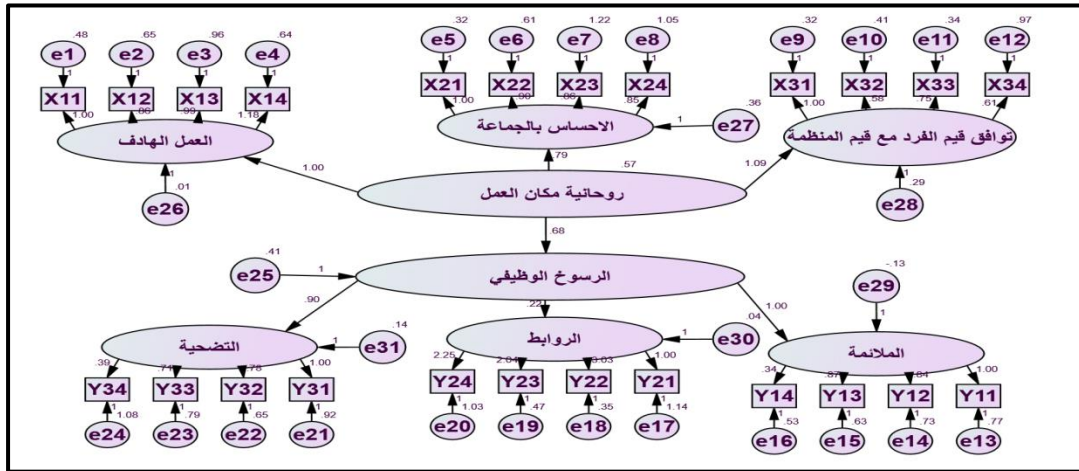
e1 .48
e2 .65
e3 .96
e4 .64
1 1 1 1
X11 X12 X13 X14
1.00 .86 .99 1.18
العمل الهادف
.01
1
e26

e5 .32
e6 .61
e7 1.22
e8 1.05
1 1 1 1
X21 X22 X23 X24
1.00 .90 .86 .85
الاحساس بالجماعة
.36
1
e27

e9 .32
e10 .41
e11 .34
e12 .97
1 1 1 1
X31 X32 X33 X34
1.00 .58 .75 .61
توافق قيم الفرد مع قيم المنظمة
1 .29
e28

1.00
.79
.57
1.09
روحانية مكان العمل
.68

.41
e25
1
الرسوخ الوظيفي
.90
.22
1.00
.04

-.13
e29
1

التضحية
.14
1
e31
.39 .71 .78 1.00
Y34 Y33 Y32 Y31
1 1.08
1 .79
1 .65
1 .92
e24 e23 e22 e21

الروابط
1
e30
2.25 2.04 2.03 1.00
Y24 Y23 Y22 Y21
1 1.03
1 .47
1 .35
1 1.14
e20 e19 e18 e17

الملائمة
.34 .87 .84 1.00
Y14 Y13 Y12 Y11
1 .53
1 .63
1 .73
1 .77
e16 e15 e14 e13